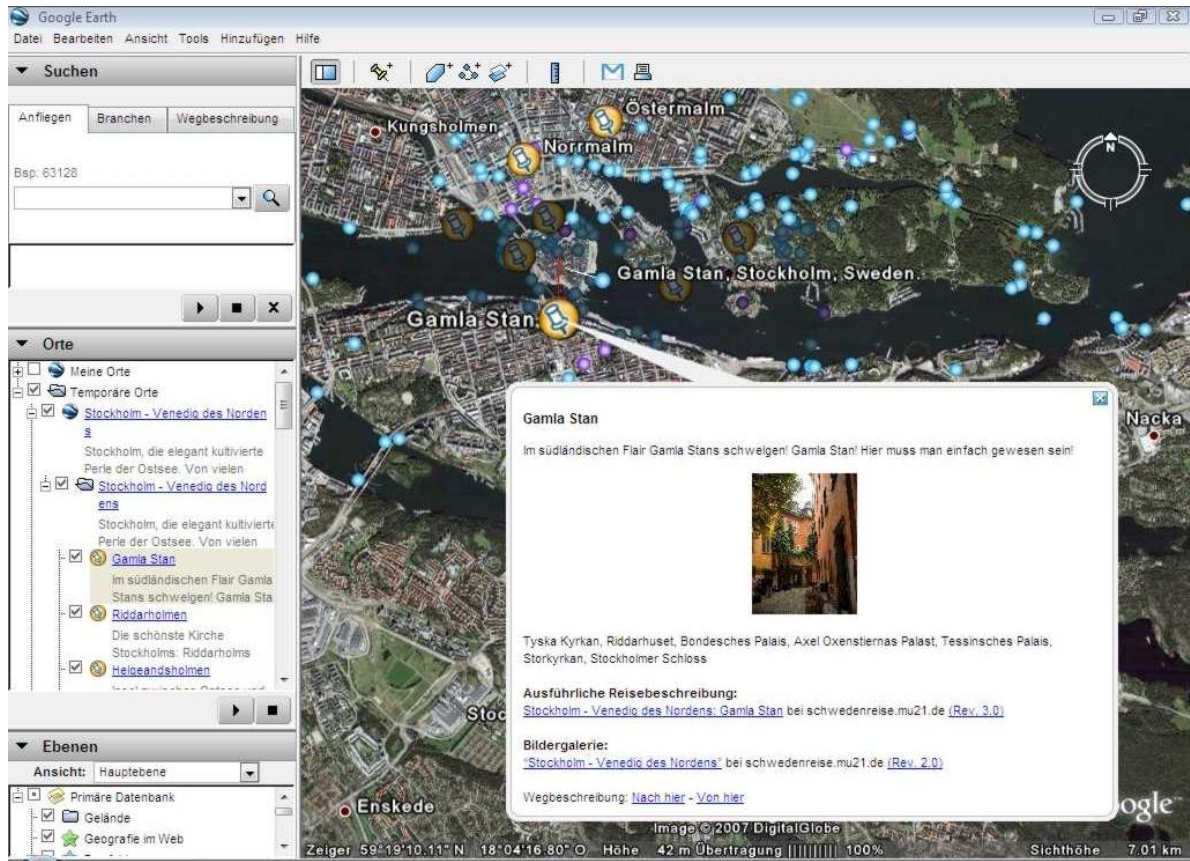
Google Earth

Datei Bearbeiten Ansicht Tools Hinzufügen Hilfe

Suchen

Anfliegen | Branchen | Wegbeschreibung

Bsp: 63128

Orte

Meine Orte

Temporäre Orte

Stockholm - Venedig des Nordens

Stockholm, die elegant kultivierte Perle der Ostsee. Von vielen

Stockholm - Venedig des Nordens

Stockholm, die elegant kultivierte Perle der Ostsee. Von vielen

Gamla Stan

Im südländischen Flair Gamla Stans schweigen! Gamla Sta

Riddarholmen

Die schönste Kirche Stockholms: Riddarholms

Helgeandsholmen

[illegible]

Ebenen

Ansicht: Hauptebene

Primäre Datenbank

Gelände

Geografie im Web

Östermalm

Kungsholmen

Norrmalm

Gamla Stan, Stockholm, Sweden.

Gamla Stan

Nacka

Stoc

Enskede

Gamla Stan

Im südländischen Flair Gamla Stans schweigen! Gamla Stan! Hier muss man einfach gewesen sein!

Tyska Kyrkan, Riddarhuset, Bondesches Palais, Axel Oxenstiernas Palast, Tessinsches Palais, Storkyrkan, Stockholmer Schloss

Ausführliche Reisebeschreibung:
Stockholm - Venedig des Nordens: Gamla Stan bei schwedenreise.mu21.de (Rev. 3.0)

Bildergalerie:
"Stockholm - Venedig des Nordens" bei schwedenreise.mu21.de (Rev. 2.0)

Wegbeschreibung: Nach hier - Von hier

Image © 2007 DigitalGlobe

ogle

Zeiger 59°19'10.11" N 18°04'16.80" O Höhe 42 m Übertragung |||||||| 100% Sichthöhe 7.01 km